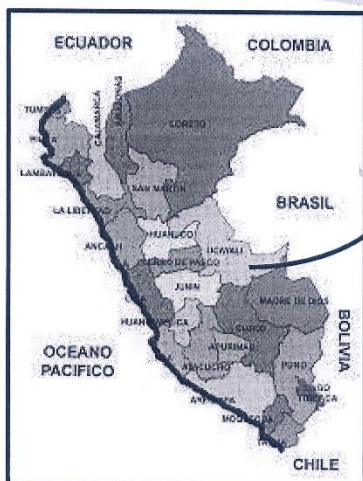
ECUADOR
COLOMBIA
TUMBES
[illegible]
CAJAMARCA
AMAZONAS
LORETO
LAMBAYEQUE
SAN MARTIN
LA LIBERTAD
BRASIL
ANCASH
HUANUCO
UCAYALI
CERRO DE PASCO
JUNIN
MADRE DE DIOS
HUANCAVELICA
CUSCO
BOLIVIA
OCEANO PACIFICO
APURIMAC
AYACUCHO
PUNO
AREQUIPA
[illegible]
MOQUEGUA
TACNA
CHILE